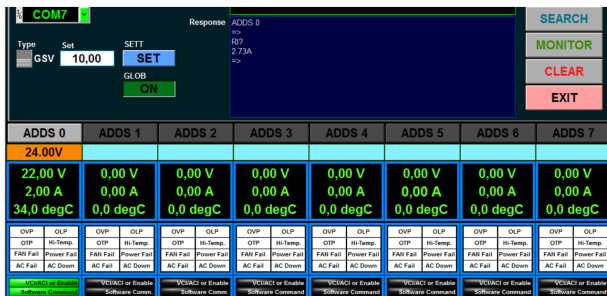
COM7

Type
GSV
Set
10,00
SETT
SET
GLOB
ON

Response
ADDS 0
=>
RI?
2.73A
=>

SEARCH
MONITOR
CLEAR
EXIT

| ADDS 0 | ADDS 1 | ADDS 2 | ADDS 3 | ADDS 4 | ADDS 5 | ADDS 6 | ADDS 7 |
|---|---|---|---|---|---|---|---|
| 24.00V | | | | | | | |
| 22,00 V | 0,00 V | 0,00 V | 0,00 V | 0,00 V | 0,00 V | 0,00 V | 0,00 V |
| 2,00 A | 0,00 A | 0,00 A | 0,00 A | 0,00 A | 0,00 A | 0,00 A | 0,00 A |
| 34,0 degC | 0,0 degC | 0,0 degC | 0,0 degC | 0,0 degC | 0,0 degC | 0,0 degC | 0,0 degC |

OVP OLP
OTP Hi-Temp.
FAN Fail Power Fail
AC Fail AC Down

OVP OLP
OTP Hi-Temp.
FAN Fail Power Fail
AC Fail AC Down

OVP OLP
OTP Hi-Temp.
FAN Fail Power Fail
AC Fail AC Down

OVP OLP
OTP Hi-Temp.
FAN Fail Power Fail
AC Fail AC Down

OVP OLP
OTP Hi-Temp.
FAN Fail Power Fail
AC Fail AC Down

OVP OLP
OTP Hi-Temp.
FAN Fail Power Fail
AC Fail AC Down

OVP OLP
OTP Hi-Temp.
FAN Fail Power Fail
AC Fail AC Down

OVP OLP
OTP Hi-Temp.
FAN Fail Power Fail
AC Fail AC Down

VCI/ACI or Enable
Software Command
VCI/ACI or Enable
Software Comm.
VCI/ACI or Enable
Software Comm.
VCI/ACI or Enable
Software Comm.
VCI/ACI or Enable
Software Command
VCI/ACI or Enable
Software Command
VCI/ACI or Enable
Software Command
VCI/ACI or Enable
Software Command